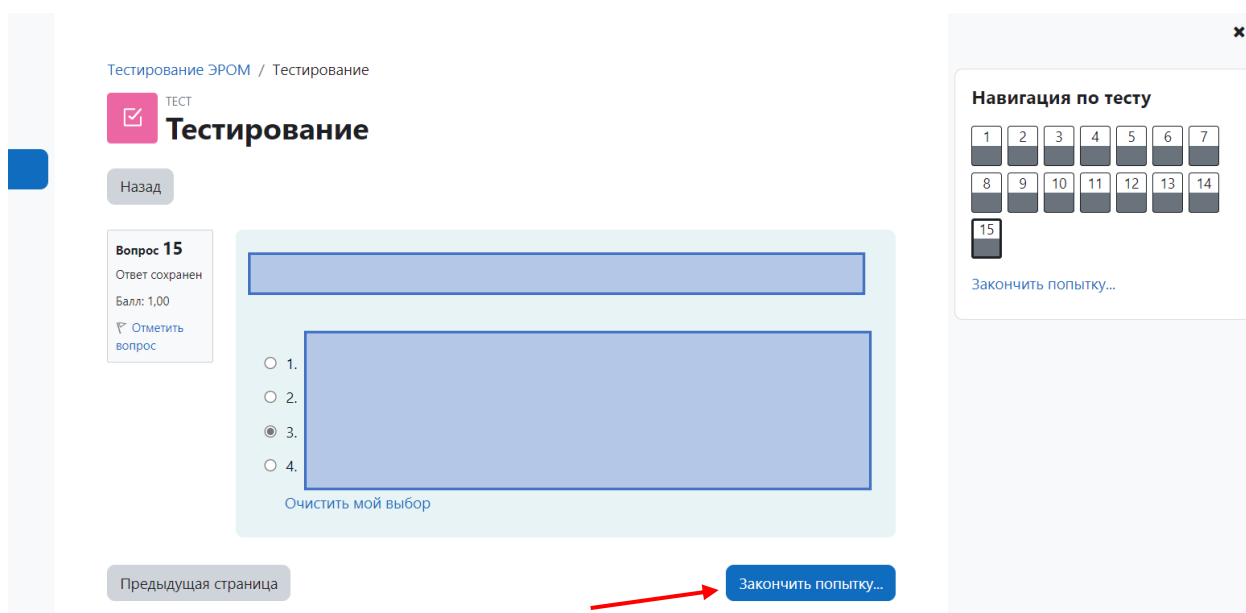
Тестирование ЭРОМ / Тестирование

ТЕСТ
Тестирование

Назад

Вопрос 15
Ответ сохранен
Балл: 1,00
Отметить вопрос

1.
2.
3.
4.

Очистить мой выбор

Предыдущая страница

Закончить попытку...

Навигация по тесту

1 2 3 4 5 6 7
8 9 10 11 12 13 14
15

Закончить попытку...